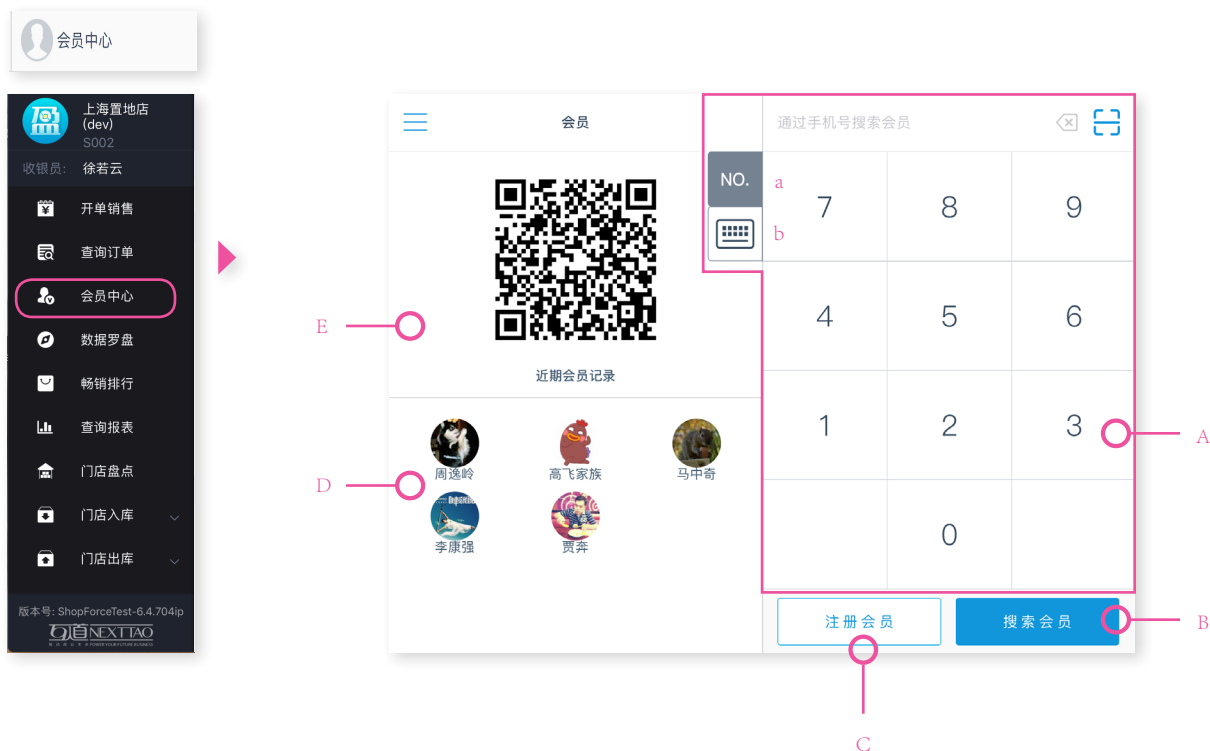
会员中心

上海置地店
(dev)
S002
收银员: 徐若云
开单销售
查询订单
会员中心
数据罗盘
畅销排行
查询报表
门店盘点
门店入库
门店出库
版本号: ShopForceTest-6.4.704ip
互道 NEXTTAO

会员
近期会员记录
周逸岭
高飞家族
马中奇
李康强
贾奔

通过手机号搜索会员
NO.
a
b
| 7 | 8 | 9 |
|---|---|---|
| 4 | 5 | 6 |
| 1 | 2 | 3 |
|  | 0 |  |

注册会员
搜索会员

A
B
C
D
E